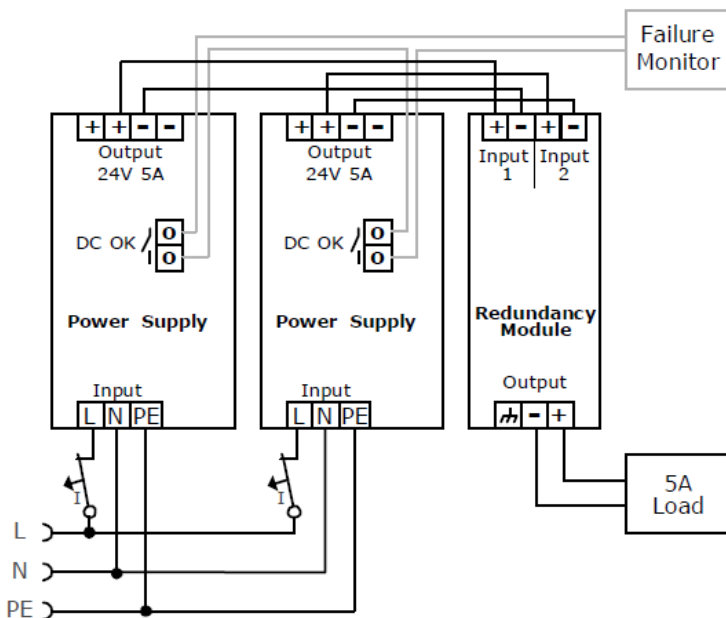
Failure Monitor

+ + - -
Output
24V 5A

DC OK
o
o

Power Supply

Input
L N PE

+ + - -
Output
24V 5A

DC OK
o
o

Power Supply

Input
L N PE

+ - + -
Input 1
Input 2

Redundancy Module

Output
- +

5A Load

I
I

L
N
PE